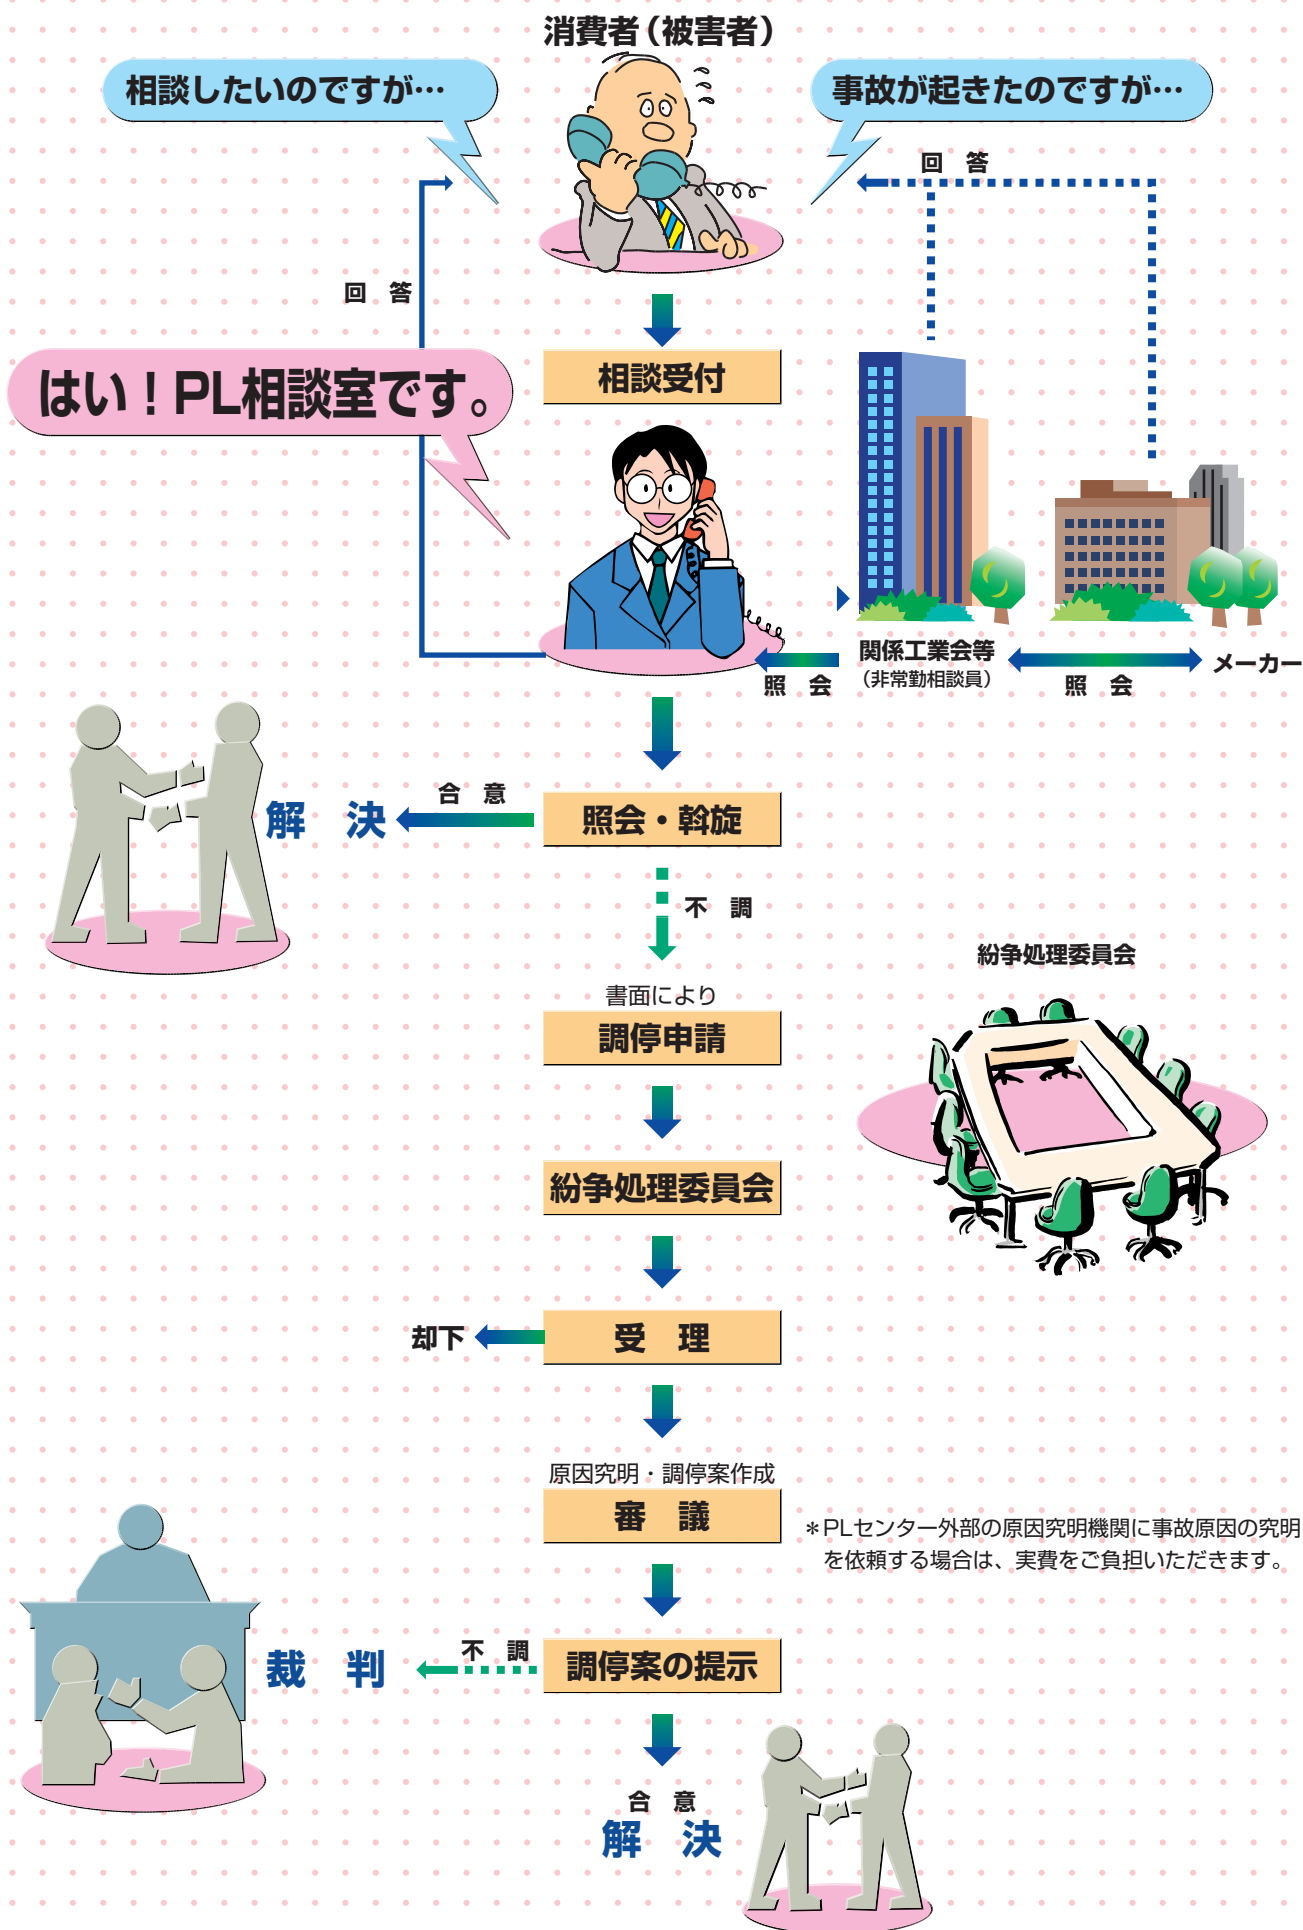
消費者（被害者）

相談したいのですが…

事故が起きたのですが…

回　答

回　答

はい！PL相談室です。

相談受付

関係工業会等
（非常勤相談員）

メーカー

照　会

照　会

合　意

解　決

照会・斡旋

不　調

書面により

調停申請

紛争処理委員会

紛争処理委員会

却下

受　理

原因究明・調停案作成

審　議

＊PLセンター外部の原因究明機関に事故原因の究明を依頼する場合は、実費をご負担いただきます。

裁　判

不　調

調停案の提示

合　意

解　決